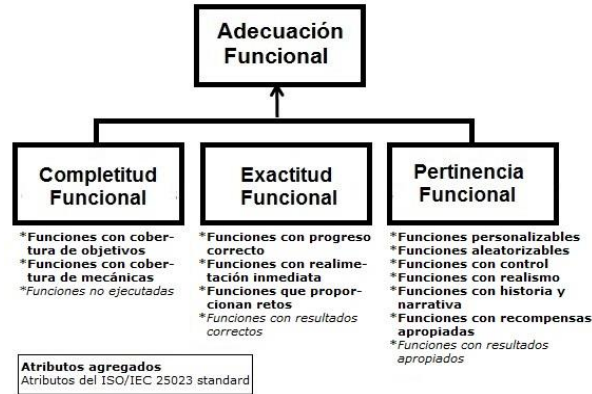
Adecuación Funcional

Completitud Funcional

*Funciones con cobertura de objetivos
*Funciones con cobertura de mecánicas
*Funciones no ejecutadas

Exactitud Funcional

*Funciones con progreso correcto
*Funciones con realimentación inmediata
*Funciones que proporcionan retos
*Funciones con resultados correctos

Pertinencia Funcional

*Funciones personalizables
*Funciones aleatorizables
*Funciones con control
*Funciones con realismo
*Funciones con historia y narrativa
*Funciones con recompensas apropiadas
*Funciones con resultados apropiados

Atributos agregados
Atributos del ISO/IEC 25023 standard